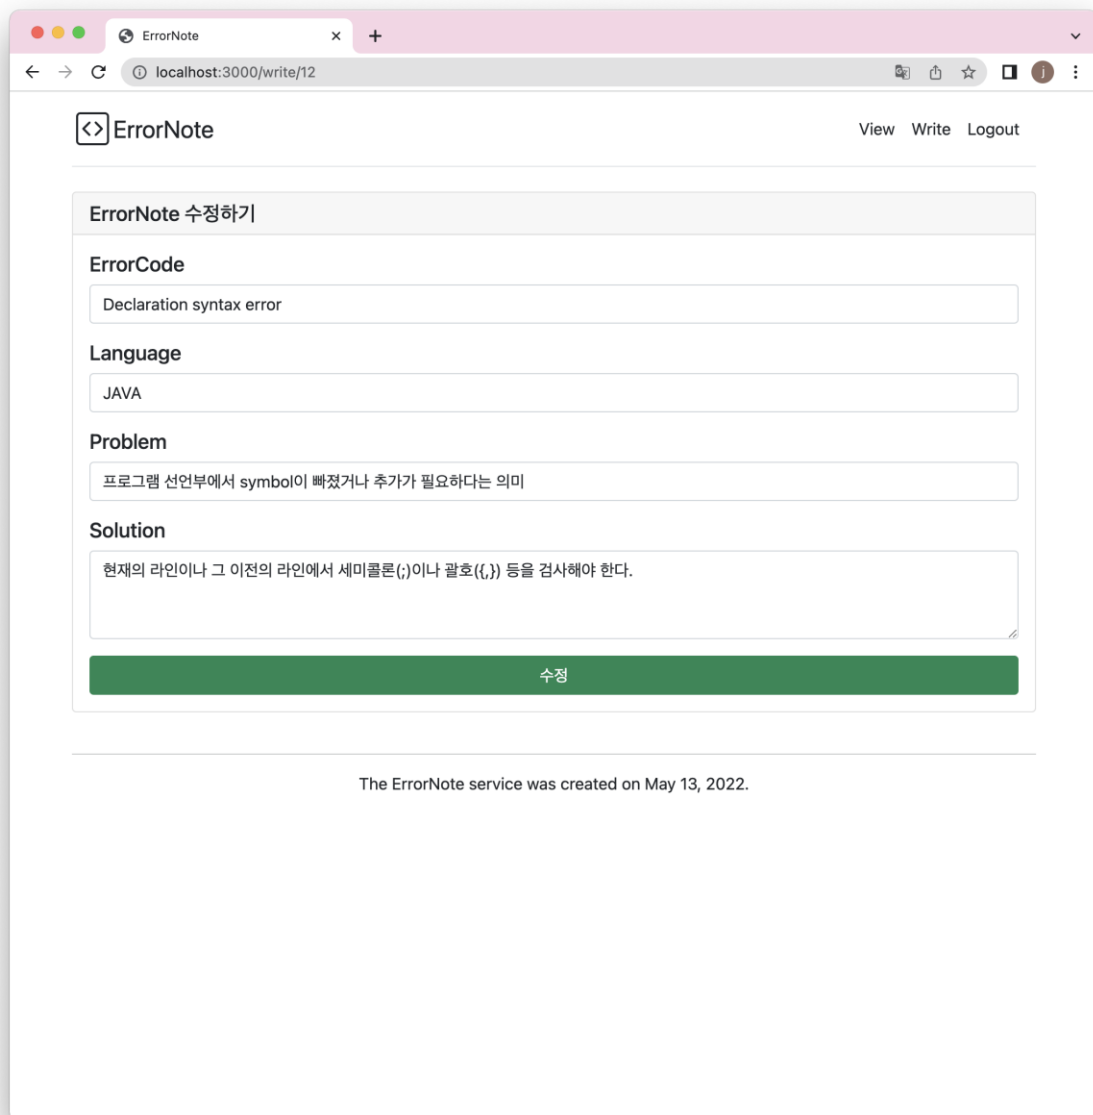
ErrorNote
localhost:3000/write/12
j

<> ErrorNote
View Write Logout

ErrorNote 수정하기

ErrorCode
Declaration syntax error

Language
JAVA

Problem
프로그램 선언부에서 symbol이 빠졌거나 추가가 필요하다는 의미

Solution
현재의 라인이나 그 이전의 라인에서 세미콜론(;)이나 괄호({,}) 등을 검사해야 한다.

수정

The ErrorNote service was created on May 13, 2022.